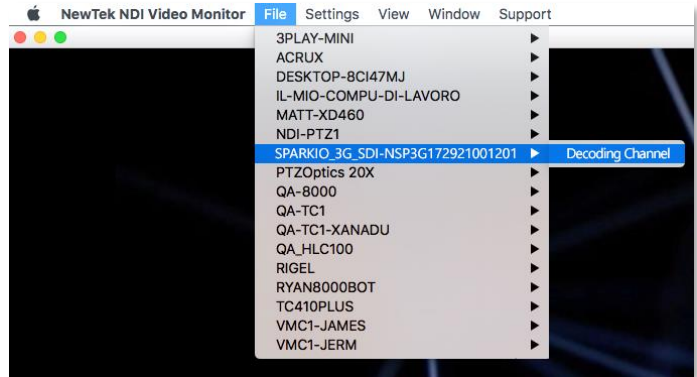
NewTek NDI Video Monitor File Settings View Window Support

3PLAY-MINI
ACRUX
DESKTOP-8CI47MJ
IL-MIO-COMPU-DI-LAVORO
MATT-XD460
NDI-PTZ1
SPARKIO_3G_SDI-NSP3G172921001201
PTZOptics 20X
QA-8000
QA-TC1
QA-TC1-XANADU
QA_HLC100
RIGEL
RYAN8000BOT
TC410PLUS
VMC1-JAMES
VMC1-JERM

Decoding Channel